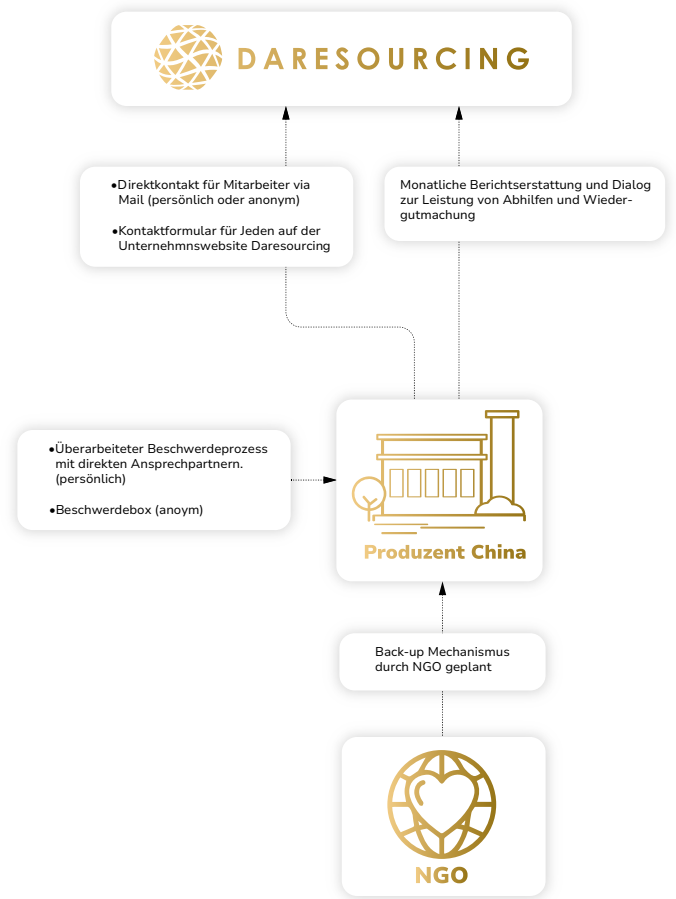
DARESOURCING

•Direktkontakt für Mitarbeiter via Mail (persönlich oder anonym)

•Kontaktformular für Jeden auf der Unternehmnswebsite Daresourcing

Monatliche Berichtserstattung und Dialog zur Leistung von Abhilfen und Wiedergutmachung

•Überarbeiteter Beschwerdeprozess mit direkten Ansprechpartnern. (persönlich)

•Beschwerdebox (anoym)

Produzent China

Back-up Mechanismus durch NGO geplant

NGO